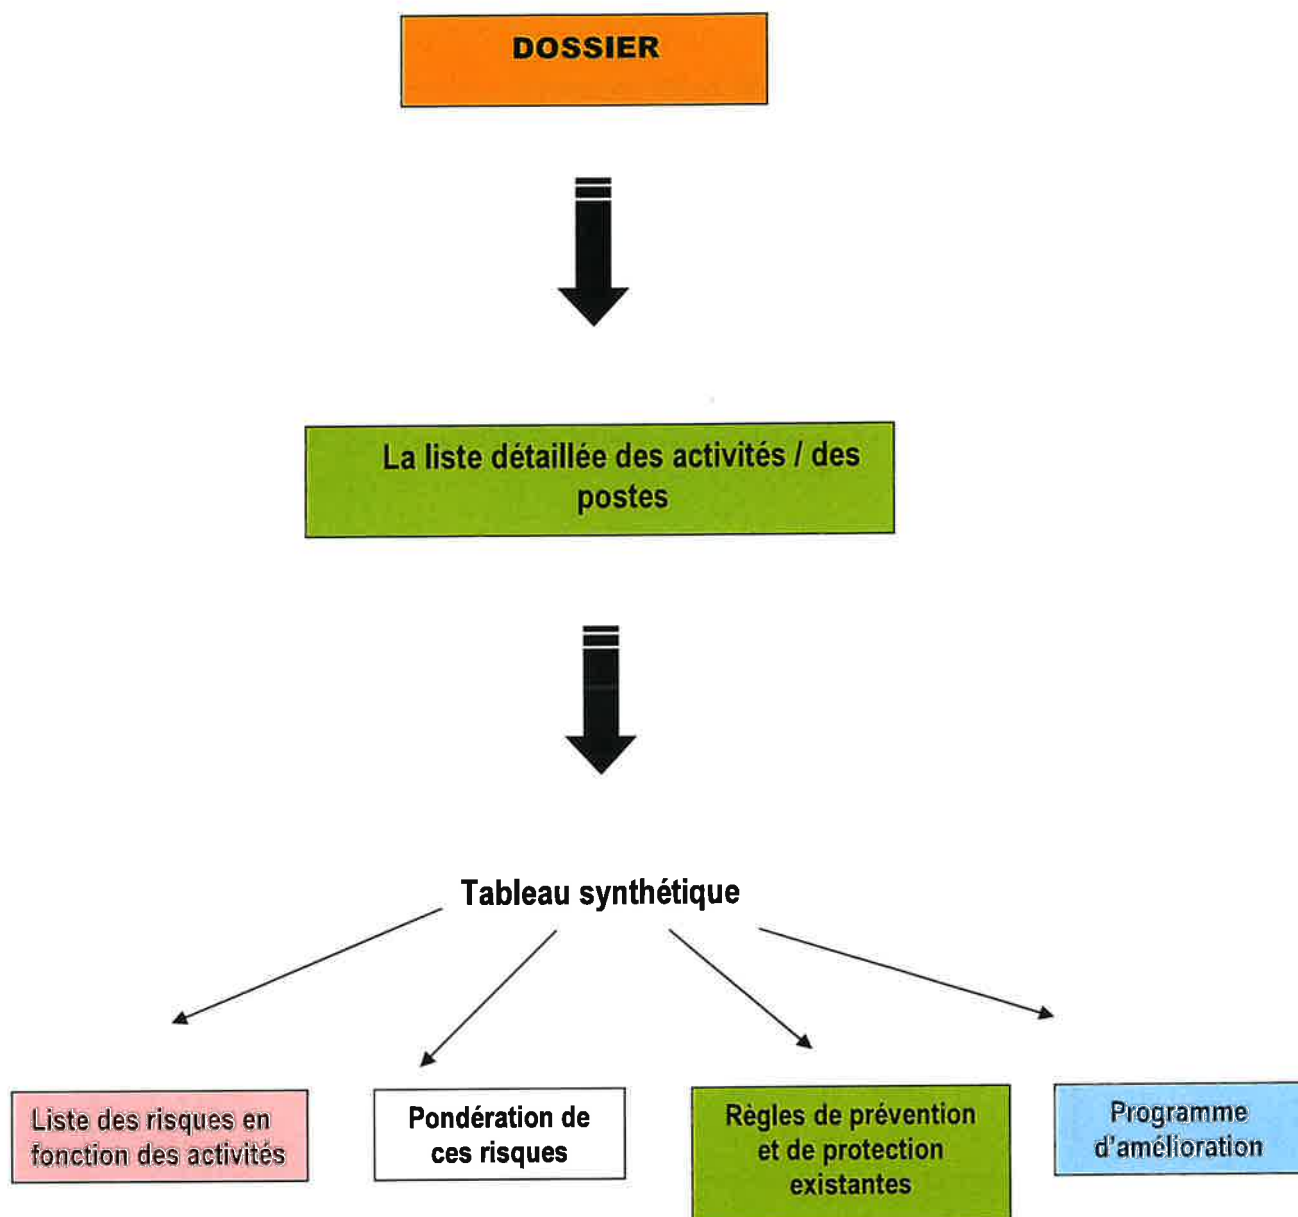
DOSSIER

La liste détaillée des activités / des postes

Tableau synthétique

Liste des risques en fonction des activités

Pondération de ces risques

Règles de prévention et de protection existantes

Programme d'amélioration